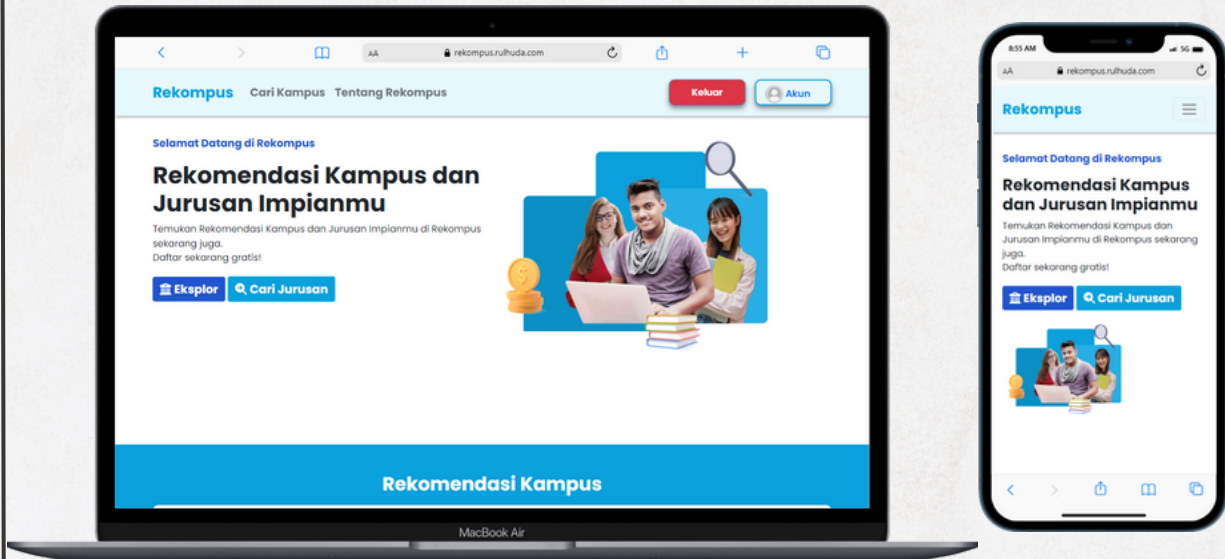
AA rekompus.rulhuda.com

Rekompus Cari Kampus Tentang Rekompus Keluar Akun

Selamat Datang di Rekompus

Rekomendasi Kampus dan Jurusan Impianmu

Temukan Rekomendasi Kampus dan Jurusan Impianmu di Rekompus sekarang juga.
Daftar sekarang gratis!

Eksplor Cari Jurusan

Rekomendasi Kampus

MacBook Air

8:55 AM 5G

AA rekompus.rulhuda.com

Rekompus

Selamat Datang di Rekompus

Rekomendasi Kampus dan Jurusan Impianmu

Temukan Rekomendasi Kampus dan Jurusan Impianmu di Rekompus sekarang juga.
Daftar sekarang gratis!

Eksplor Cari Jurusan